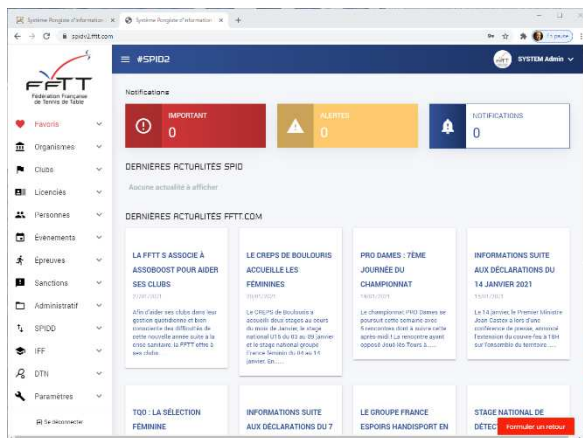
Système Pongiste d'Information × Système Pongiste d'Information × +

spidv2.fftt.com

En pause

FFTT
Fédération Française de Tennis de Table

≡ #SPID2

SYSTEM Admin

Favoris
Organismes
Clubs
Licenciés
Personnes
Événements
Épreuves
Sanctions
Administratif
SPIDD
IFF
DTN
Paramètres
Se déconnecter

Notifications

IMPORTANT
0

ALERTES
0

NOTIFICATIONS
0

DERNIÈRES ACTUALITÉS SPID

Aucune actualité à afficher

DERNIÈRES ACTUALITÉS FFTT.COM

LA FFTT S'ASSOCIE À ASSOBOOST POUR AIDER SES CLUBS
27/01/2021
Afin d'aider ses clubs dans leur gestion quotidienne et bien consciente des difficultés de cette nouvelle année suite à la crise sanitaire, la FFTT offre à ses clubs

LE CREPS DE BOULOURIS ACCUEILLE LES FÉMININES
25/01/2021
Le CREPS de Boulouris a accueilli deux stages au court du mois de Janvier, le stage national U15 du 03 au 09 janvier et le stage national groupe France féminin du 11 janvier. En......

PRO DAMES : 7ÈME JOURNÉE DU CHAMPIONNAT
19/01/2021
Le championnat PRO Dames se poursuit cette semaine avec 5 rencontres dont 4 autres cette après-midi ! La rencontre ayant opposé Jouë-lès-Tours à......

INFORMATIONS SUITE AUX DÉCLARATIONS DU 14 JANVIER 2021
15/01/2021
Le 14 janvier, le Premier Ministre Jean Castex a lors d'une conférence de presse, annoncé l'extension du couvre-feu à 18H sur l'ensemble du territoire......

TQO : LA SÉLECTION FÉMININE

INFORMATIONS SUITE AUX DÉCLARATIONS DU 7

LE GROUPE FRANCE ESPOIRS HANDISPORT EN

STAGE NATIONAL DE DÉTEC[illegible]

Formuler un retour